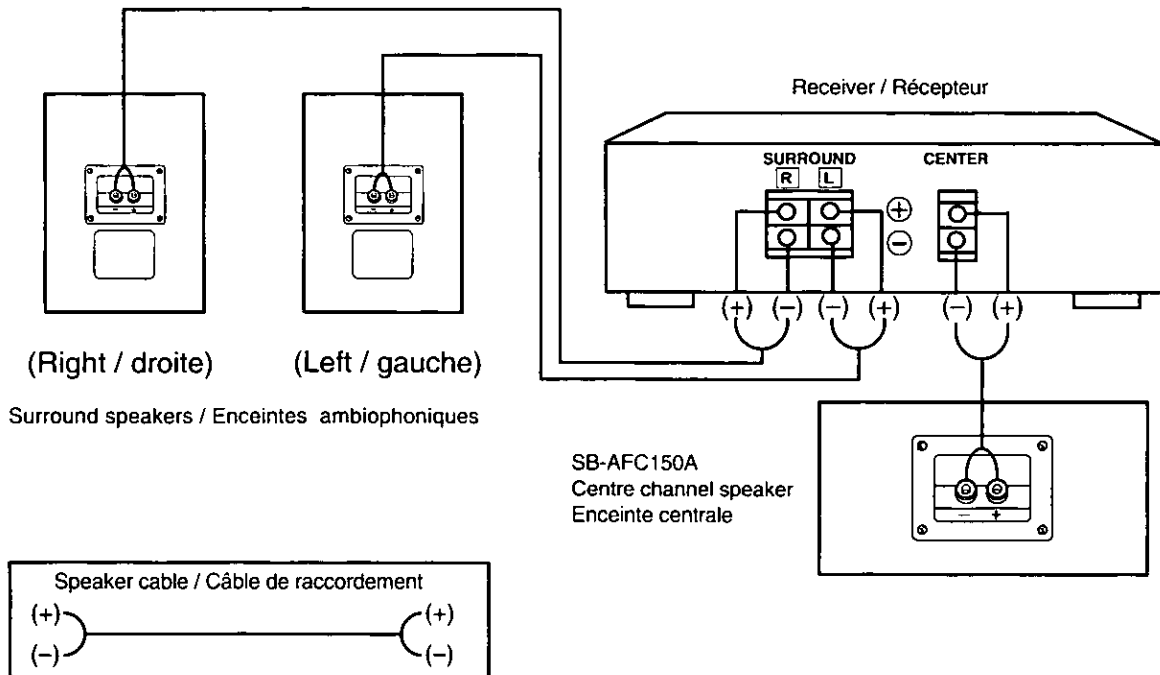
Receiver / Récepteur

SURROUND
R L
CENTER
⊕
⊖

(+) (−) (−) (+) (−) (+)

(Right / droite) (Left / gauche)

Surround speakers / Enceintes ambiophoniques

SB-AFC150A
Centre channel speaker
Enceinte centrale

− +

Speaker cable / Câble de raccordement
(+) (+)
(−) (−)